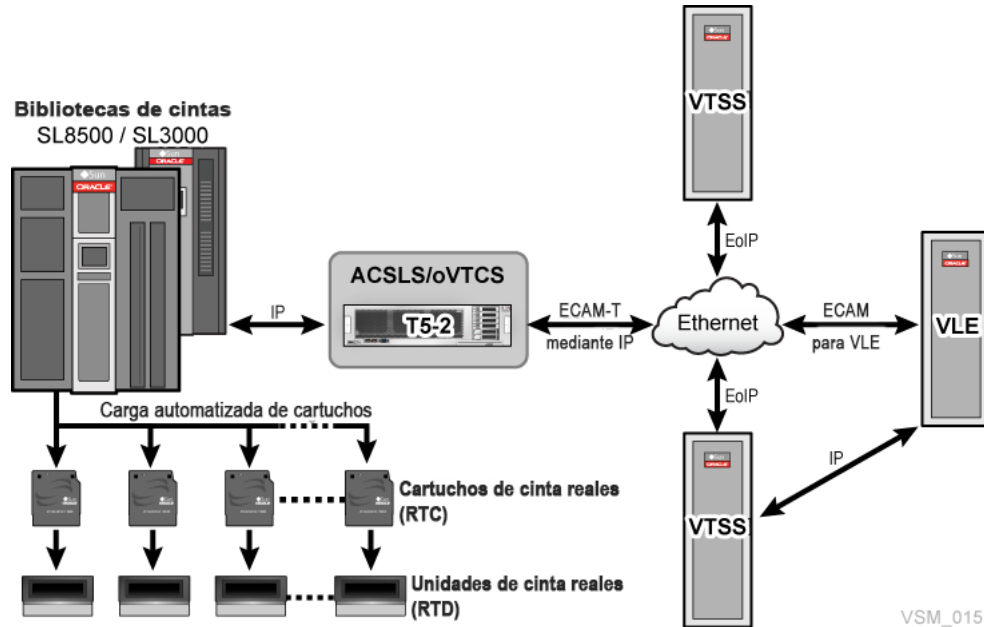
Bibliotecas de cintas
SL8500 / SL3000

ORACLE

ORACLE

IP

ACSLS/oVTCS

T5-2

ECAM-T
mediante IP

Ethernet

VTSS

EoIP

EoIP

VTSS

ECAM
para VLE

VLE

IP

Carga automatizada de cartuchos

Cartuchos de cinta reales (RTC)

Unidades de cinta reales (RTD)

VSM_015